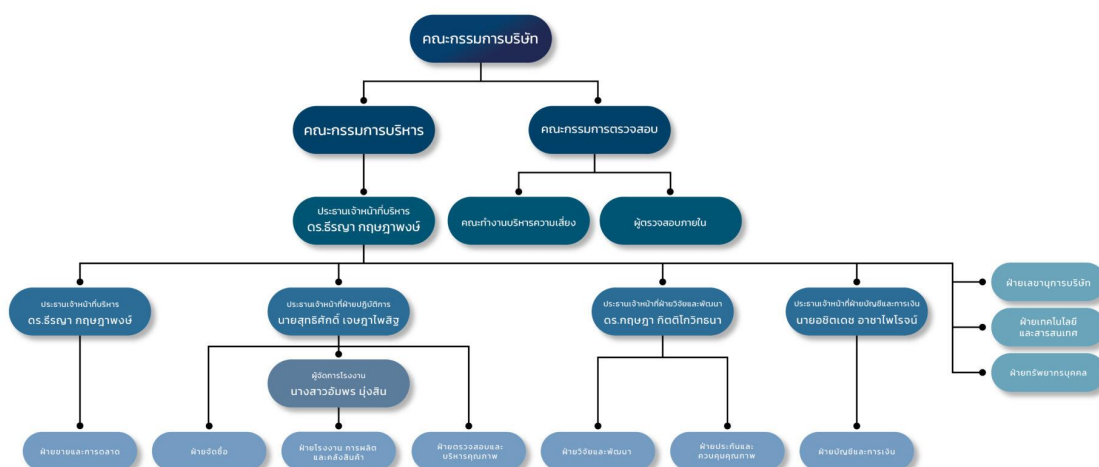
คณะกรรมการบริษัท

คณะกรรมการบริหาร

คณะกรรมการตรวจสอบ

ประธานเจ้าหน้าที่บริหาร
ดร.ธีรญา กฤษฎาพงษ์

คณะทำงานบริหารความเสี่ยง

ผู้ตรวจสอบภายใน

ประธานเจ้าหน้าที่บริหาร
ดร.ธีรญา กฤษฎาพงษ์

ประธานเจ้าหน้าที่ฝ่ายปฏิบัติการ
นายสุทธิศักดิ์ เจษฎาไพสิฐ

ผู้จัดการโรงงาน
นางสาวอัมพร มุ่งสิน

ประธานเจ้าหน้าที่ฝ่ายวิจัยและพัฒนา
ดร.กฤษฎา กิตติโกวิทธนา

ประธานเจ้าหน้าที่ฝ่ายบัญชีและการเงิน
นายอชิตเดช อาชาไพโรจน์

ฝ่ายเลขานุการบริษัท

ฝ่ายเทคโนโลยีและสารสนเทศ

ฝ่ายทรัพยากรบุคคล

ฝ่ายขายและการตลาด

ฝ่ายจัดซื้อ

ฝ่ายโรงงาน การผลิตและคลังสินค้า

ฝ่ายตรวจสอบและบริหารคุณภาพ

ฝ่ายวิจัยและพัฒนา

ฝ่ายประกันและควบคุมคุณภาพ

ฝ่ายบัญชีและการเงิน